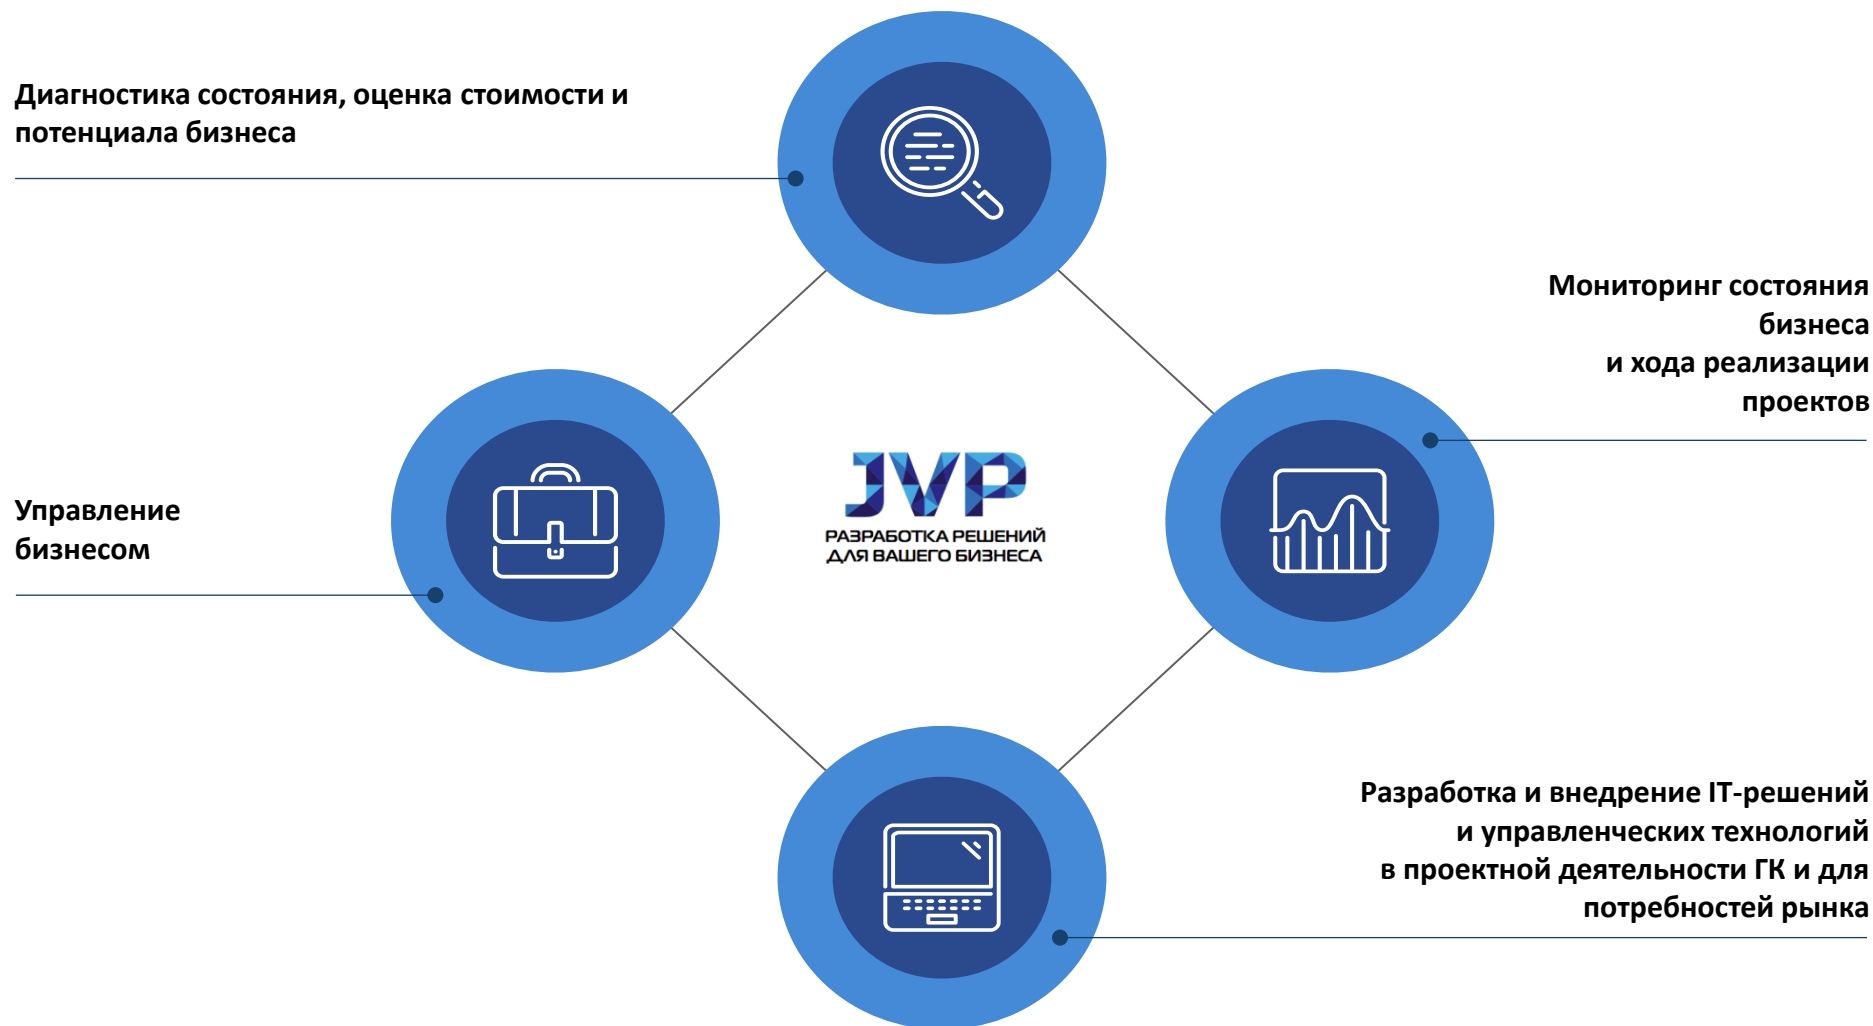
Диагностика состояния, оценка стоимости и потенциала бизнеса

Мониторинг состояния бизнеса
и хода реализации проектов

JVP
РАЗРАБОТКА РЕШЕНИЙ
ДЛЯ ВАШЕГО БИЗНЕСА

Управление бизнесом

Разработка и внедрение IT-решений
и управленческих технологий
в проектной деятельности ГК и для потребностей рынка